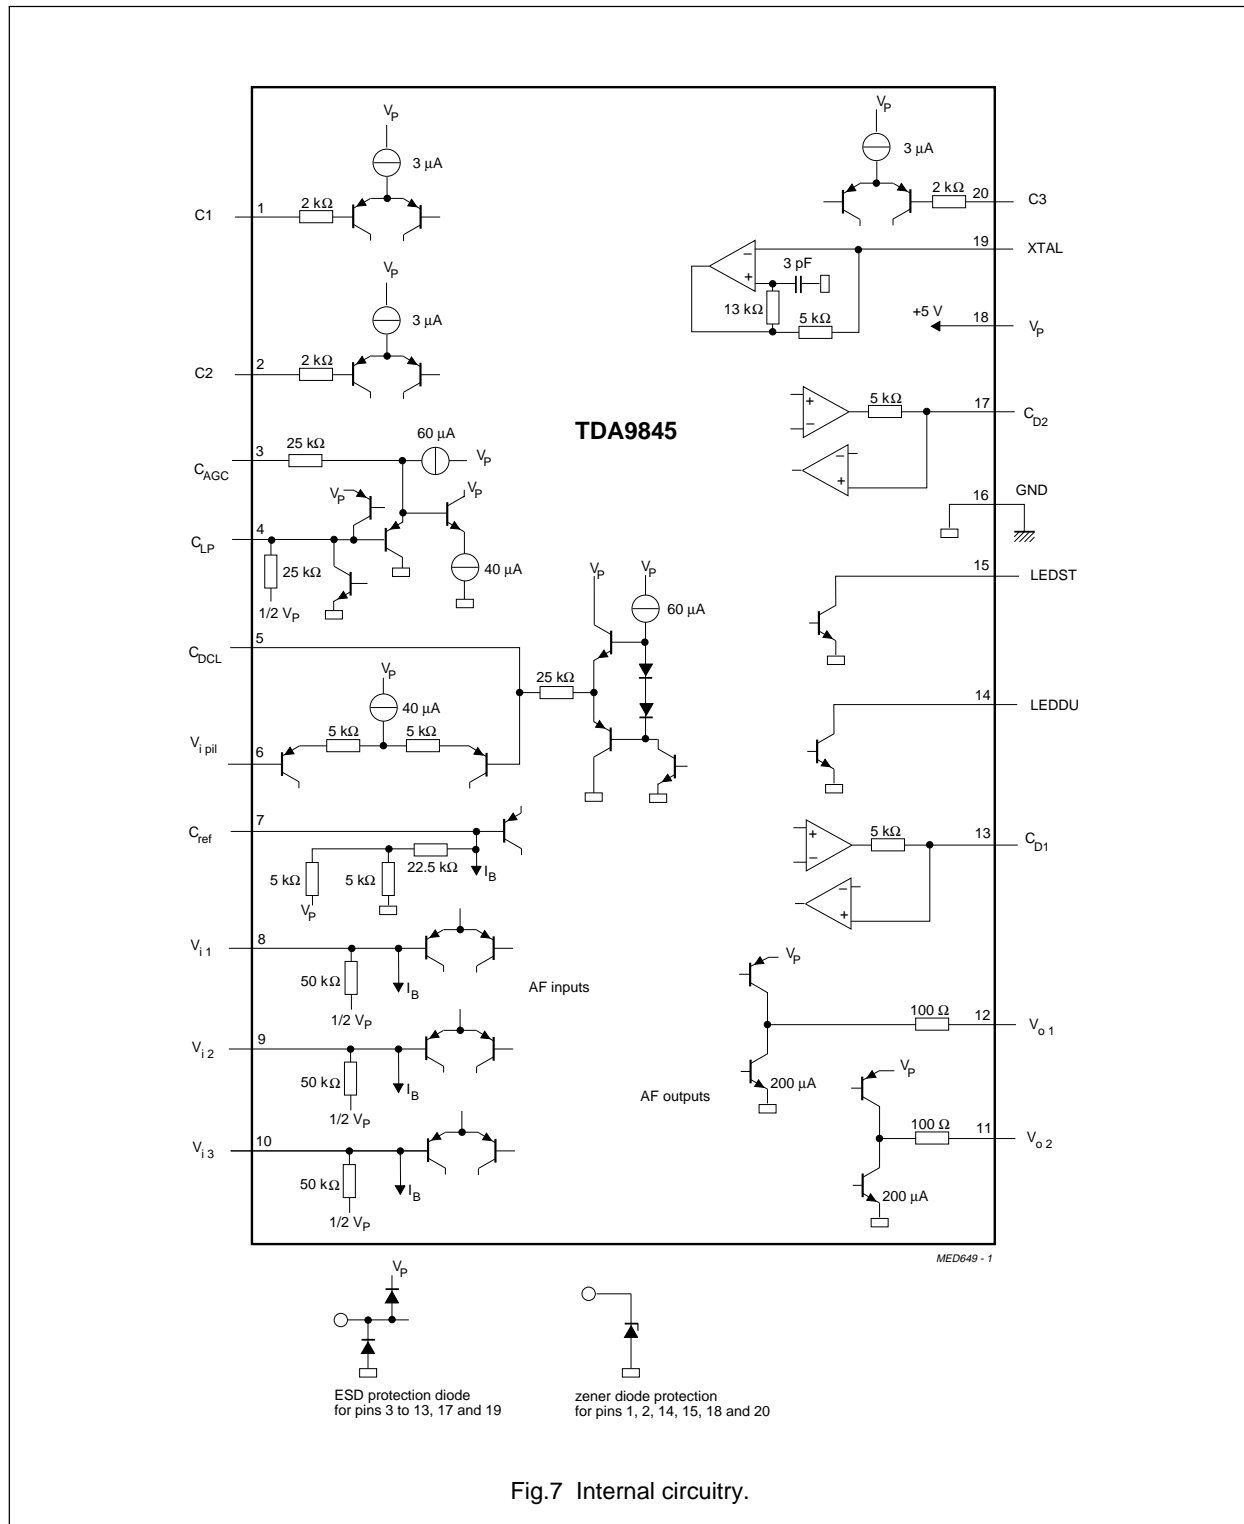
$V_P$
3 μA
C1
1
2 kΩ
$V_P$
3 μA
C2
2
2 kΩ
$C_{AGC}$
3
25 kΩ
60 μA
$V_P$
$V_P$
$V_P$
$C_{LP}$
4
25 kΩ
1/2 $V_P$
40 μA
$V_P$
$V_P$
60 μA
$C_{DCL}$
5
25 kΩ
$V_P$
40 μA
$V_{i\ pil}$
6
5 kΩ
5 kΩ
$C_{ref}$
7
5 kΩ
5 kΩ
22.5 kΩ
$I_B$
$V_P$
$V_{i\ 1}$
8
50 kΩ
$I_B$
1/2 $V_P$
AF inputs
$V_{i\ 2}$
9
50 kΩ
$I_B$
1/2 $V_P$
$V_{i\ 3}$
10
50 kΩ
$I_B$
1/2 $V_P$
TDA9845
$V_P$
3 μA
2 kΩ
20
C3
19
XTAL
3 pF
13 kΩ
5 kΩ
+5 V
18
$V_P$
5 kΩ
17
$C_{D2}$
16
GND
15
LEDST
14
LEDDU
5 kΩ
13
$C_{D1}$
$V_P$
100 Ω
12
$V_{o\ 1}$
200 μA
AF outputs
$V_P$
100 Ω
11
$V_{o\ 2}$
200 μA
MED649 - 1
$V_P$
ESD protection diode for pins 3 to 13, 17 and 19
zener diode protection for pins 1, 2, 14, 15, 18 and 20

Fig.7 Internal circuitry.